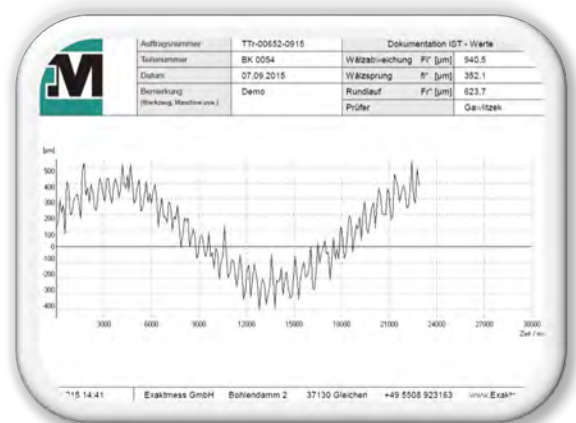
| Auftragsnummer | TTr-00652-0915 | Dokumentation IST - Werte | |
|---|---|---|---|
| Teilenummer | BK 0054 | Wälzabweichung Fi" [µm] | 940,5 |
| Datum | 07.09.2015 | Wälzsprung fi" [µm] | 352,1 |
| Bemerkung (Werkzeug, Maschine usw.) | Demo | Rundlauf Fr" [µm] | 623,7 |
| | | Prüfer | Gawlitzek |

[µm]
500
400
300
200
100
0
-100
-200
-300
-400
3000 6000 9000 12000 15000 18000 21000 24000 27000 30000
Zeit / ms

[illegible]215 14:41 | Exaktmess GmbH | Bohlendamm 2 | 37130 Gleichen | +49 5508 923163 | www.Exakt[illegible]